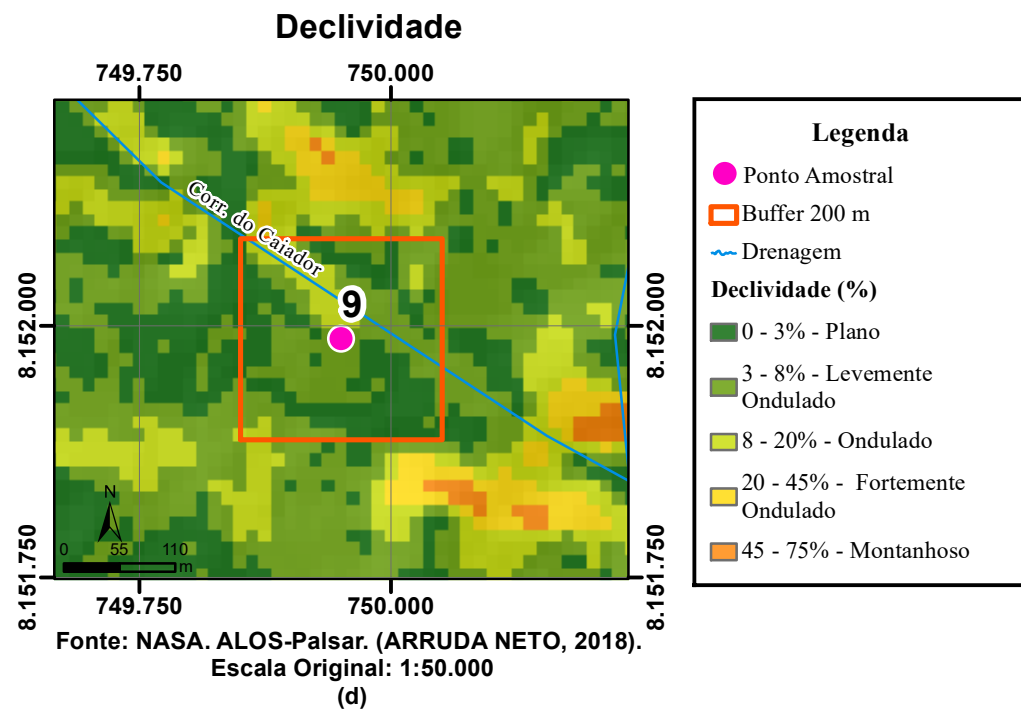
Declividade

749.750
750.000

8.152.000
8.151.750

Corr. do Caiador

9

N

0 55 110
m

749.750
750.000

8.152.000
8.151.750

Legenda
Ponto Amostral
Buffer 200 m
Drenagem
Declividade (%)
0 - 3% - Plano
3 - 8% - Levemente Ondulado
8 - 20% - Ondulado
20 - 45% - Fortemente Ondulado
45 - 75% - Montanhoso

Fonte: NASA. ALOS-Palsar. (ARRUDA NETO, 2018).
Escala Original: 1:50.000
(d)